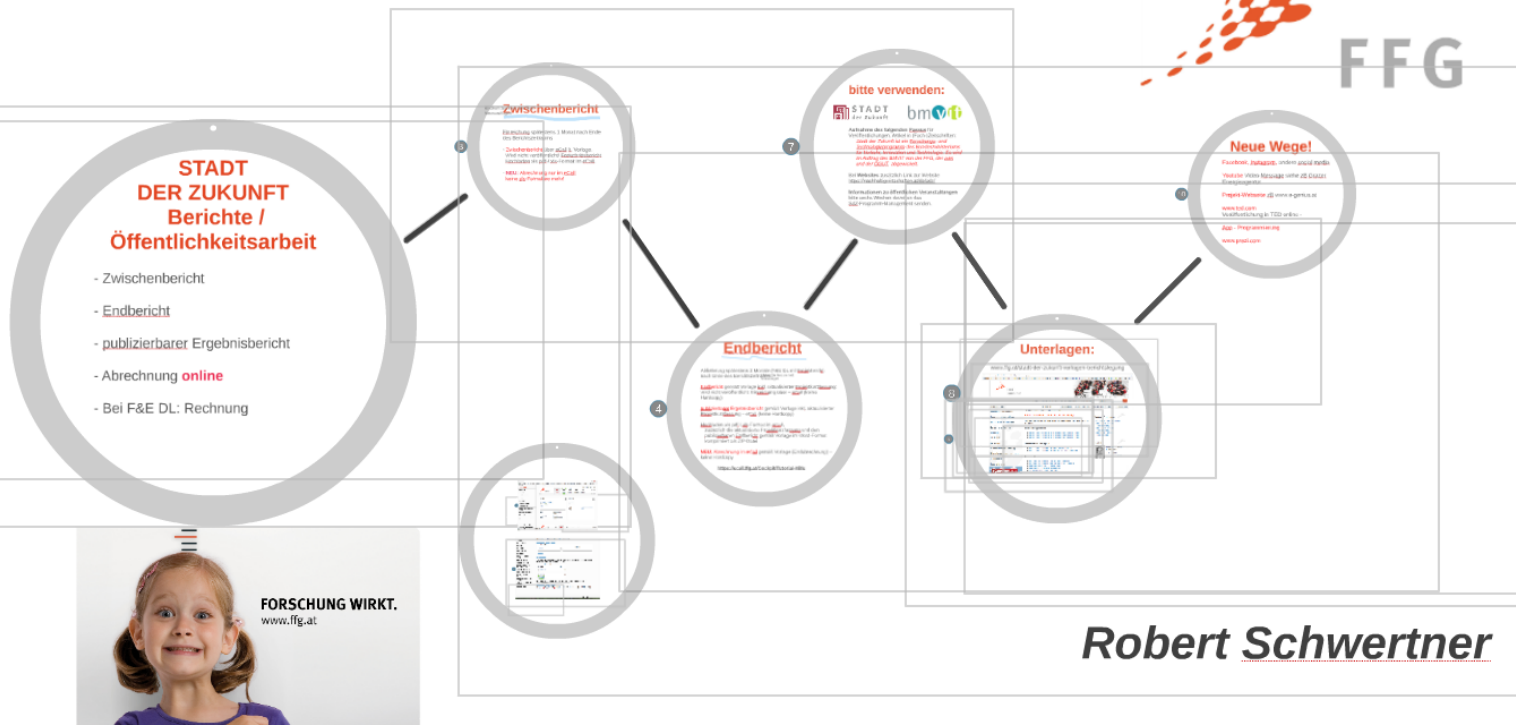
FFG

STADT DER ZUKUNFT Berichte / Öffentlichkeitsarbeit

- Zwischenbericht

- Endbericht

- publizierbarer Ergebnisbericht

- Abrechnung online

- Bei F&E DL: Rechnung

Zwischenbericht

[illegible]

bitte verwenden:

STADT der Zukunft

bmvit

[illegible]

Neue Wege!

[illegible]

Endbericht

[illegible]

Unterlagen:

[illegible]

FORSCHUNG WIRKT.
www.ffg.at

Robert Schwertner